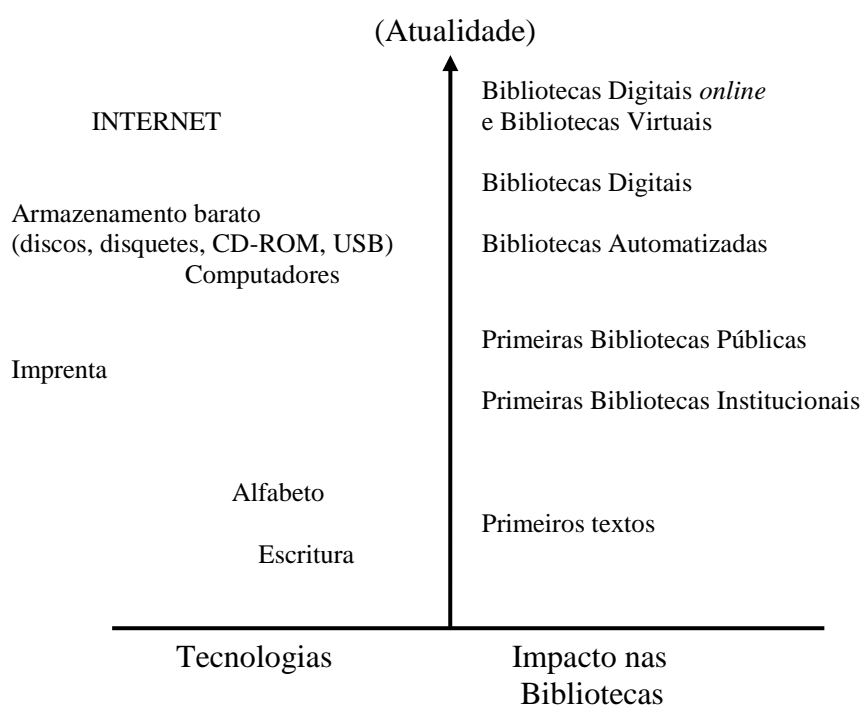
(Atualidade)

INTERNET

Bibliotecas Digitais *online* e Bibliotecas Virtuais

Bibliotecas Digitais

Armazenamento barato (discos, disquetes, CD-ROM, USB)

Bibliotecas Automatizadas

Computadores

Primeiras Bibliotecas Públicas

Imprenta

Primeiras Bibliotecas Institucionais

Alfabeto

Primeiros textos

Escritura

Tecnologias

Impacto nas Bibliotecas